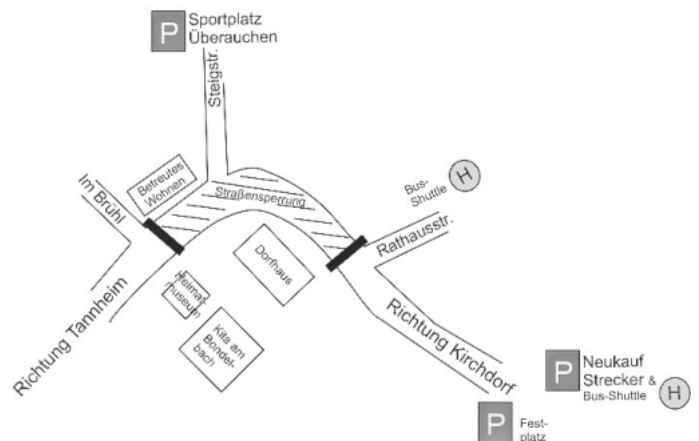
P Sportplatz Überauchen

Steigstr.

Im Brühl

Befreutes Wohnen

Straßensperrung

Bus-Shuttle H

Rathausstr.

Dorfhaus

Heimat-museum

Kita am Bonder-bach

Richtung Tannheim

Richtung Kirchdorf

P Neukauf Strecker & Bus-Shuttle H

P Fest-platz